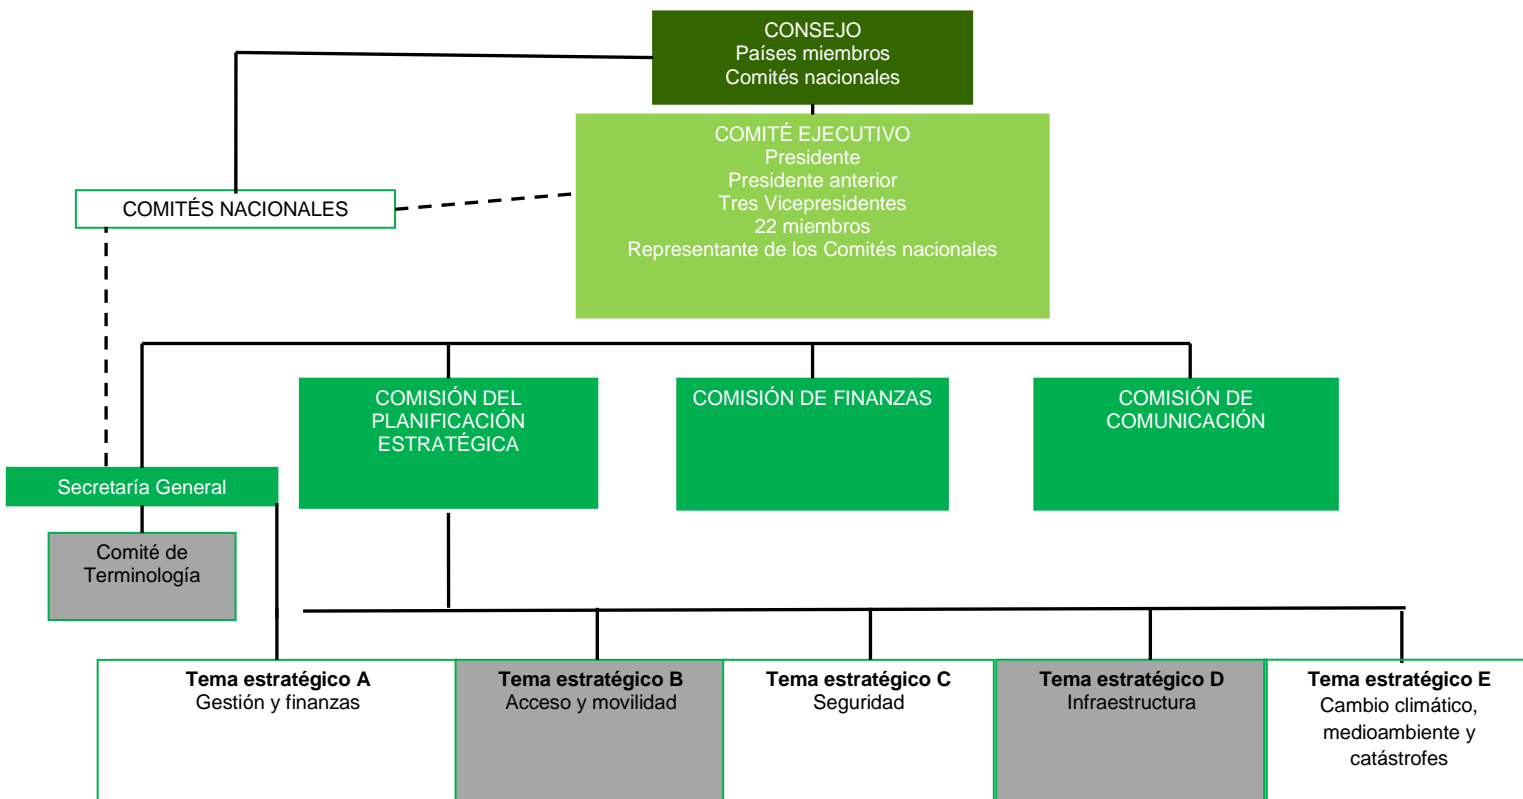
CONSEJO
Países miembros
Comités nacionales

COMITÉ EJECUTIVO
Presidente
Presidente anterior
Tres Vicepresidentes
22 miembros
Representante de los Comités nacionales

COMITÉS NACIONALES

COMISIÓN DEL PLANIFICACIÓN ESTRATÉGICA

COMISIÓN DE FINANZAS

COMISIÓN DE COMUNICACIÓN

Secretaría General

Comité de Terminología

**Tema estratégico A**
Gestión y finanzas

**Tema estratégico B**
Acceso y movilidad

**Tema estratégico C**
Seguridad

**Tema estratégico D**
Infraestructura

**Tema estratégico E**
Cambio climático, medioambiente y catástrofes